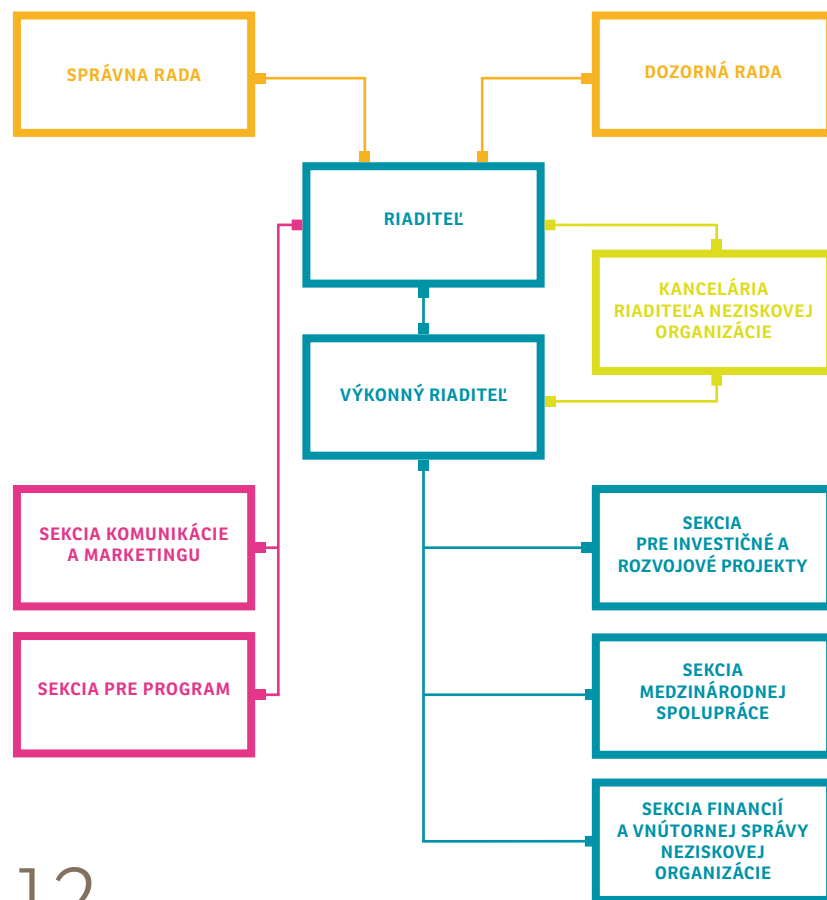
SPRÁVNA RADA

DOZORNÁ RADA

RIADITEĽ

KANCELÁRIA RIADITEĽA NEZISKOVEJ ORGANIZÁCIE

VÝKONNÝ RIADITEĽ

SEKCIA KOMUNIKÁCIE A MARKETINGU

SEKCIA PRE PROGRAM

SEKCIA PRE INVESTIČNÉ A ROZVOJOVÉ PROJEKTY

SEKCIA MEDZINÁRODNEJ SPOLUPRÁCE

SEKCIA FINANCIÍ A VNÚTORNEJ SPRÁVY NEZISKOVEJ ORGANIZÁCIE

12